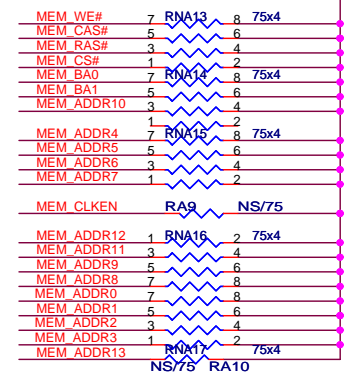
MEM_WE# 7 RNA13 8 75x4
MEM_CAS# 5 6
MEM_RAS# 3 4
MEM_CS# 1 2
MEM_BA0 7 RNA14 8 75x4
MEM_BA1 5 6
MEM_ADDR10 3 4
1 2
MEM_ADDR4 7 RNA15 8 75x4
MEM_ADDR5 5 6
MEM_ADDR6 3 4
MEM_ADDR7 1 2

MEM_CLKEN RA9 NS/75

MEM_ADDR12 1 RNA16 2 75x4
MEM_ADDR11 3 4
MEM_ADDR9 5 6
MEM_ADDR8 7 8
MEM_ADDR0 7 8
MEM_ADDR1 5 6
MEM_ADDR2 3 4
MEM_ADDR3 1 2
MEM_ADDR13 RNA17 75x4
NS/75 RA10